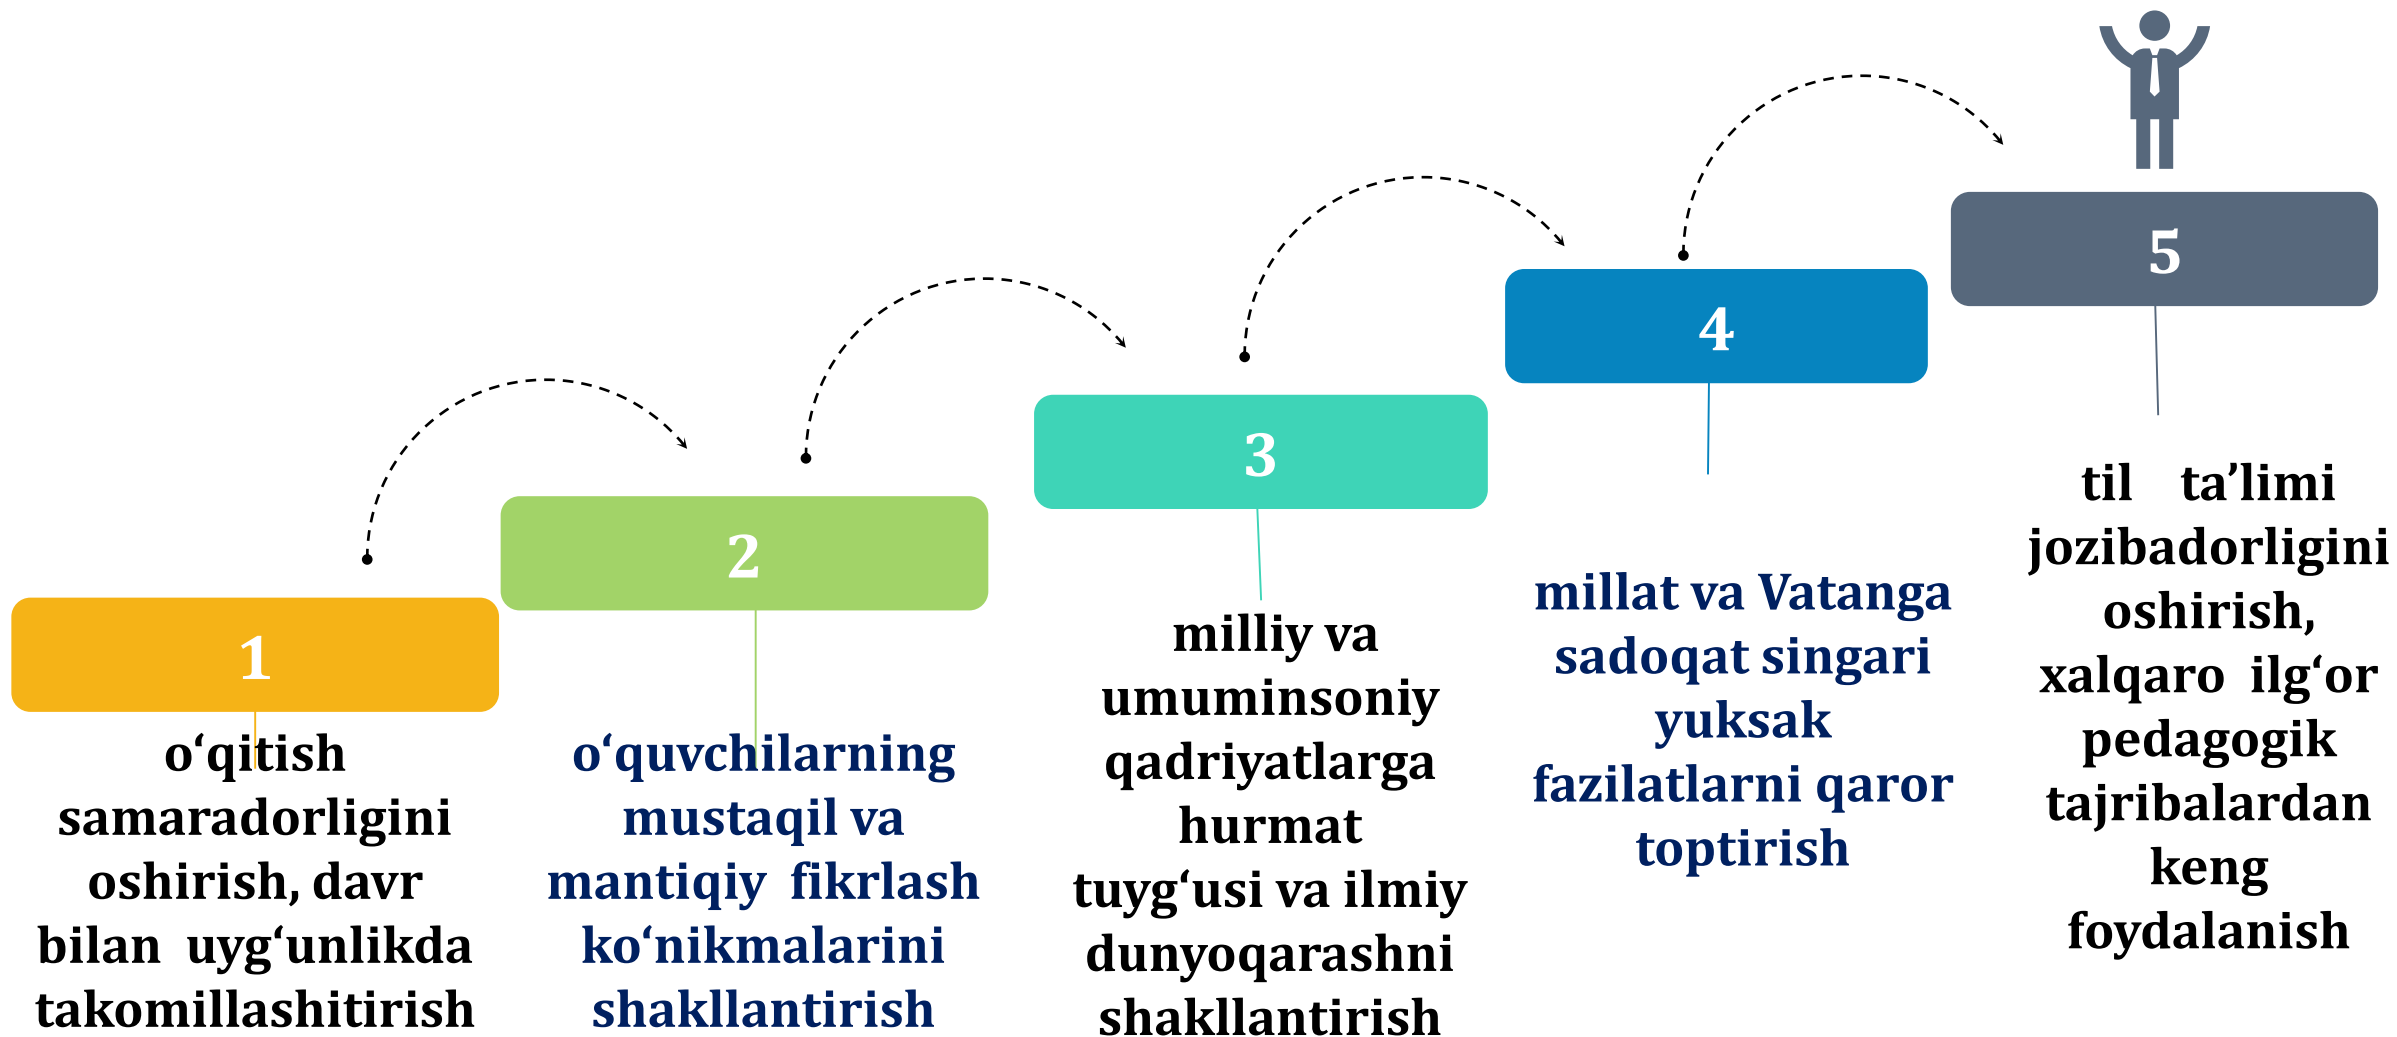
1

o‘qitish samaradorligini oshirish, davr bilan uyg‘unlikda takomillashitirish

2

o‘quvchilarning mustaqil va mantiqiy fikrlash ko‘nikmalarini shakllantirish

3

milliy va umuminsoniy qadriyatlarga hurmat tuyg‘usi va ilmiy dunyoqarashni shakllantirish

4

millat va Vatanga sadoqat singari yuksak fazilatlarni qaror toptirish

5

til ta’limi jozibadorligini oshirish, xalqaro ilg‘or pedagogik tajribalardan keng foydalanish